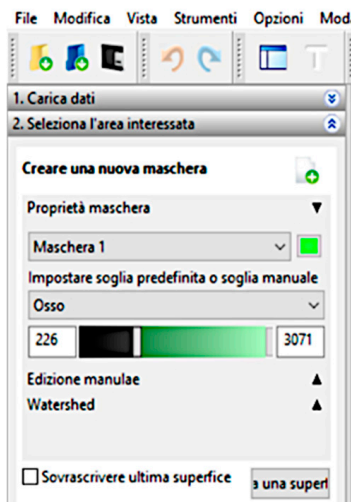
File Modifica Vista Strumenti Opzioni Mod

1. Carica dati

2. Seleziona l'area interessata

Creare una nuova maschera

Proprietà maschera

Maschera 1

Impostare soglia predefinita o soglia manuale

Osso

226

3071

Edizione manulae

Watershed

Sovrascrivere ultima superfice

a una superf